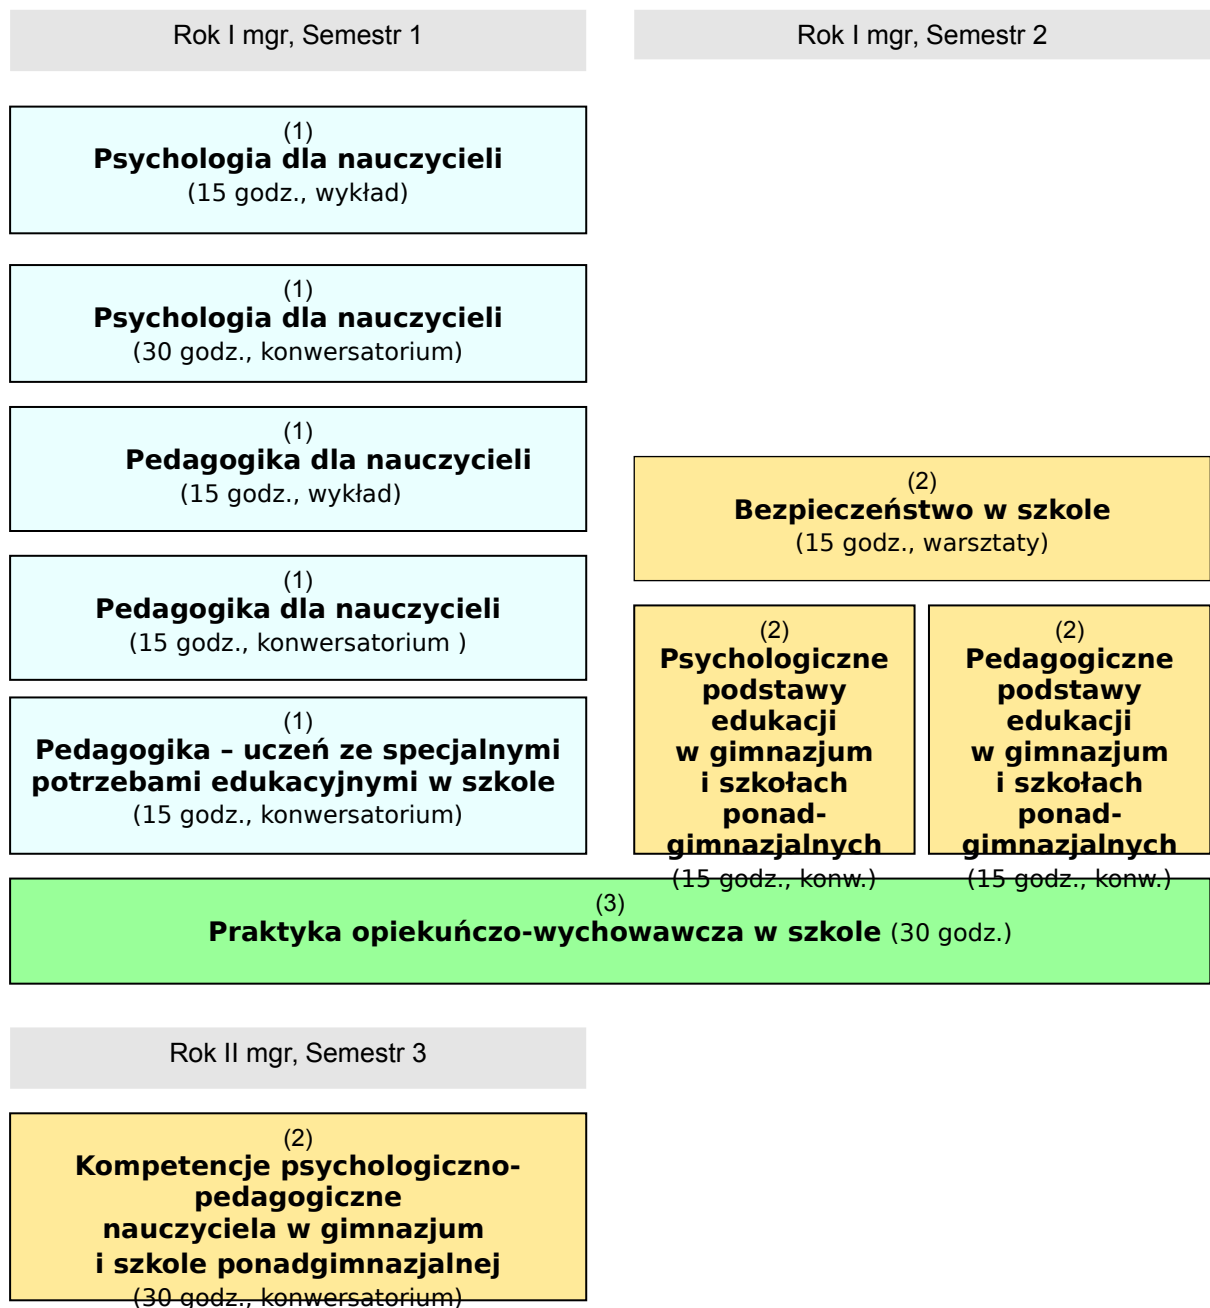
Rok I mgr, Semestr 1

Rok I mgr, Semestr 2

(1)
Psychologia dla nauczycieli
(15 godz., wykład)

(1)
Psychologia dla nauczycieli
(30 godz., konwersatorium)

(1)
Pedagogika dla nauczycieli
(15 godz., wykład)

(2)
Bezpieczeństwo w szkole
(15 godz., warsztaty)

(1)
Pedagogika dla nauczycieli
(15 godz., konwersatorium )

(2)
Psychologiczne podstawy edukacji w gimnazjum i szkołach ponadgimnazjalnych
(15 godz., konw.)

(2)
Pedagogiczne podstawy edukacji w gimnazjum i szkołach ponadgimnazjalnych
(15 godz., konw.)

(1)
Pedagogika – uczeń ze specjalnymi potrzebami edukacyjnymi w szkole
(15 godz., konwersatorium)

(3)
Praktyka opiekuńczo-wychowawcza w szkole (30 godz.)

Rok II mgr, Semestr 3

(2)
Kompetencje psychologiczno-pedagogiczne nauczyciela w gimnazjum i szkole ponadgimnazjalnej
(30 godz., konwersatorium)